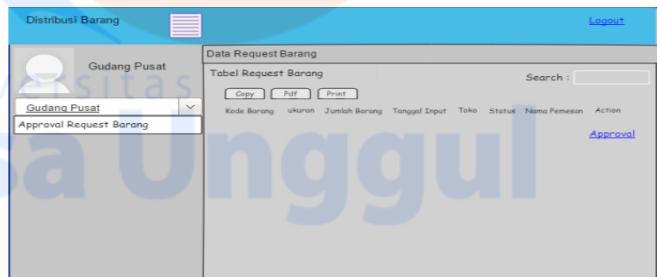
Distribusi Barang

Logout

Gudang Pusat

Gudang Pusat

Approval Request Barang

Data Request Barang

Tabel Request Barang

Search :

Copy Pdf Print

| Kode Barang | ukuran | Jumlah Barang | Tanggal Input | Toko | Status | Nama Pemesan | Action |
|---|---|---|---|---|---|---|---|
| | | | | | | | Approval |

sitas
sa Unggul